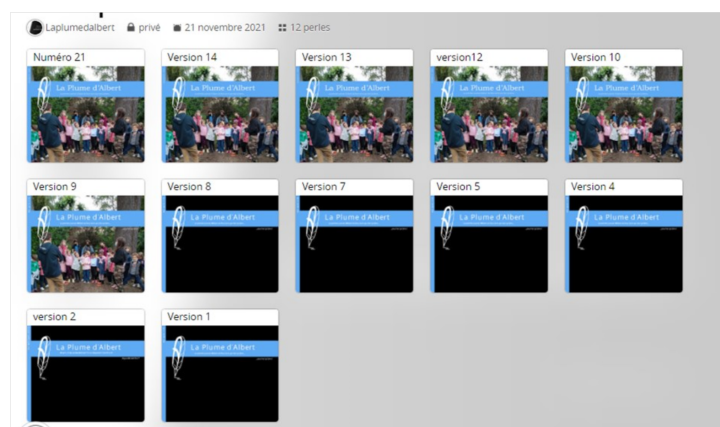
Laplumedalbert privé 21 novembre 2021 12 perles

Numéro 21
La Plume d'Albert

Version 14
La Plume d'Albert

Version 13
La Plume d'Albert

version12
La Plume d'Albert

Version 10
La Plume d'Albert

Version 9
La Plume d'Albert

Version 8
La Plume d'Albert

Version 7
La Plume d'Albert

Version 5
La Plume d'Albert

Version 4
La Plume d'Albert

version 2
La Plume d'Albert

Version 1
La Plume d'Albert